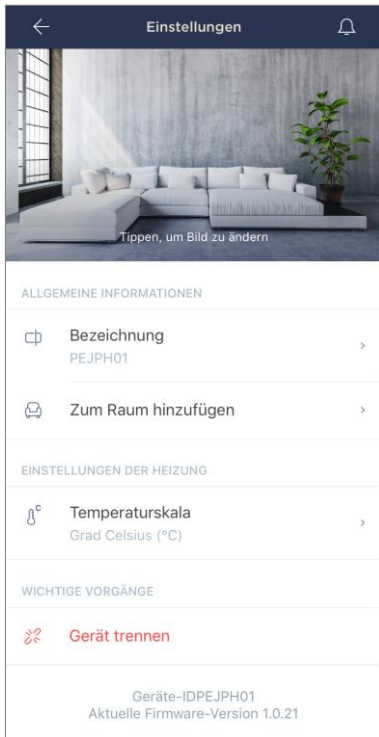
Einstellungen

Tippen, um Bild zu ändern

ALLGEMEINE INFORMATIONEN

Bezeichnung
PEJPH01

Zum Raum hinzufügen

EINSTELLUNGEN DER HEIZUNG

Temperaturskala
Grad Celsius (°C)

WICHTIGE VORGÄNGE

Gerät trennen

Geräte-IDPEJPH01
Aktuelle Firmware-Version 1.0.21